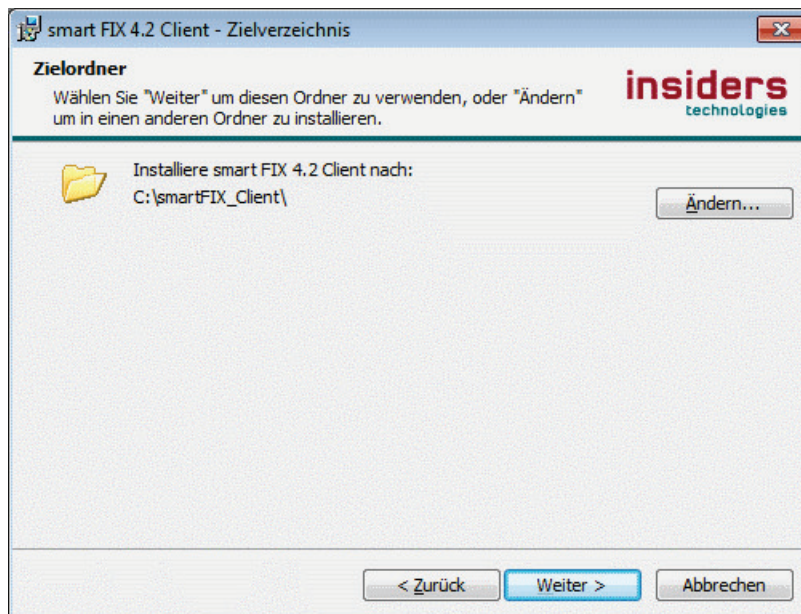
smart FIX 4.2 Client - Zielverzeichnis

Zielordner

Wählen Sie "Weiter" um diesen Ordner zu verwenden, oder "Ändern" um in einen anderen Ordner zu installieren.

insiders
technologies

Installiere smart FIX 4.2 Client nach:
C:\smartFIX_Client\

Ändern...

< Zurück

Weiter >

Abbrechen